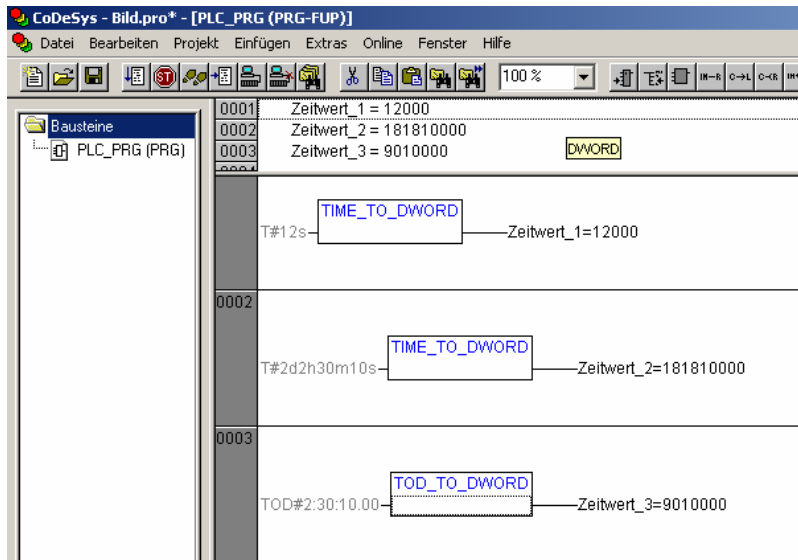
CoDeSys - Bild.pro* - [PLC_PRG (PRG-FUP)]

Datei Bearbeiten Projekt Einfügen Extras Online Fenster Hilfe

100 %

Bausteine
PLC_PRG (PRG)

0001 Zeitwert_1 = 12000
0002 Zeitwert_2 = 181810000
0003 Zeitwert_3 = 9010000

DWORD

T#12s TIME_TO_DWORD Zeitwert_1=12000

0002

T#2d2h30m10s TIME_TO_DWORD Zeitwert_2=181810000

0003

TOD#2:30:10.00 TOD_TO_DWORD Zeitwert_3=9010000